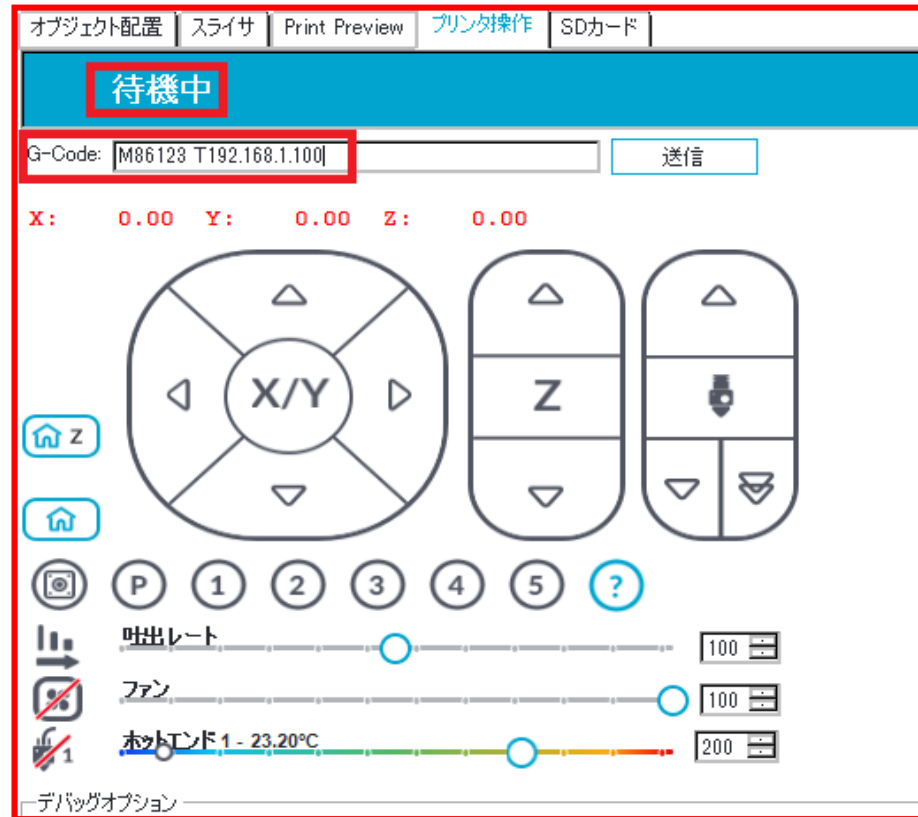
オブジェクト配置 | スライサ | Print Preview | プリンタ操作 | SDカード

待機中

G-Code: M86123 T192.168.1.100

送信

X: 0.00 Y: 0.00 Z: 0.00

X/Y

Z

Z

P 1 2 3 4 5 ?

吐出レート

100

ファン

100

ホットエンド 1 - 23.20°C

200

1

デバッグオプション